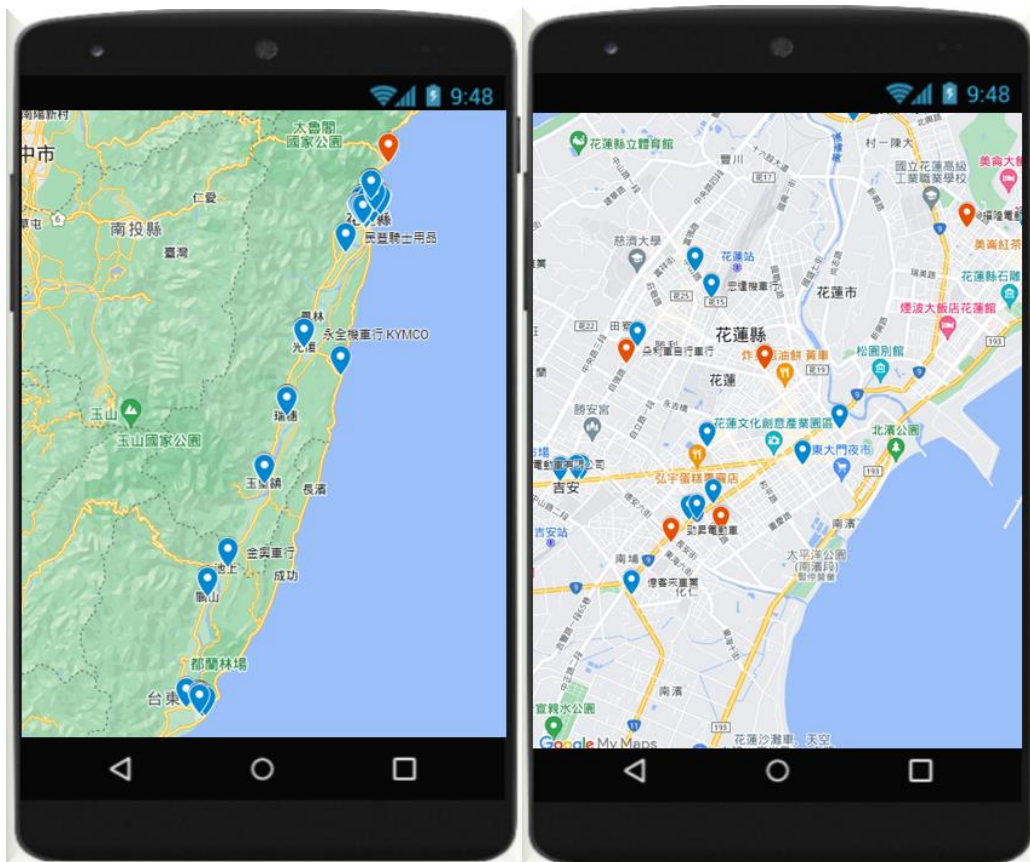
9:48

中市
太魯閣國家公園
仁愛
南投縣
臺灣
民豐騎士用品
鳳林
永全機車行 KYMCO
光復
玉山
玉山國家公園
瑞穗
玉里鎮
長濱
金典車行
池上
成功
關山
都蘭林場
台東

9:48

花蓮縣立體育館
豐川
國立花蓮高級工業職業學校
美侖大飯店
慈濟大學
花蓮站
宏達機車行
花蓮市
美侖紅茶
花蓮縣石雕
煙波大飯店花蓮館
田家
花蓮縣
炸蛋蔥油餅 黃車
松園別館
花蓮
勝安宮
花蓮文化創意產業園區
北濱公園
東大門夜市
吉安
弘宇蛋糕麵包店
吉安站
南濱
太平洋公園(南濱段)
南埔
化仁
南濱
宜昌水公園
Google My Maps
花蓮沙灘車